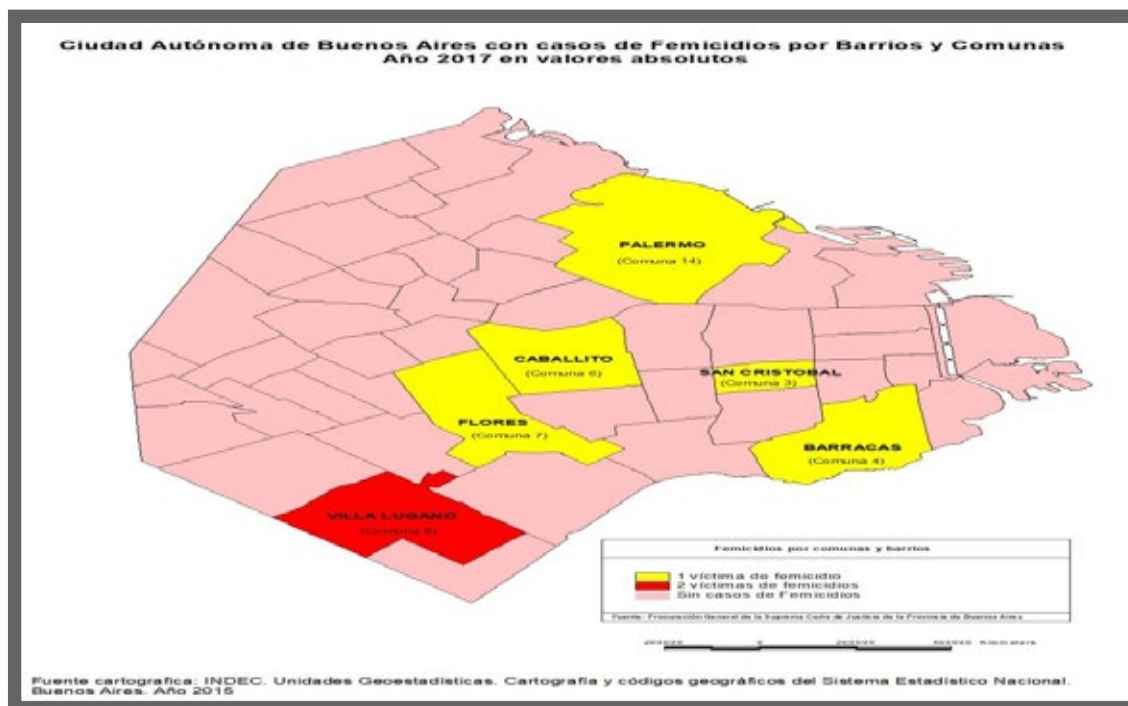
Ciudad Autónoma de Buenos Aires con casos de Femicidios por Barrios y Comunas
Año 2017 en valores absolutos

PALERMO
(Comuna 14)

CABALLITO
(Comuna 6)

SAN CRISTOBAL
(Comuna 3)

FLORES
(Comuna 7)

BARRACAS
(Comuna 4)

VILLA LUGANO
(Comuna 8)

Femicidios por comunas y barrios

1 víctima de femicidio
2 víctimas de femicidios
Sin casos de Femicidios

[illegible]

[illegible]

Fuente cartografica: INDEC. Unidades Geoestadisticas. Cartografia y códigos geográficos del Sistema Estadistico Nacional. Buenos Aires. Año 2015